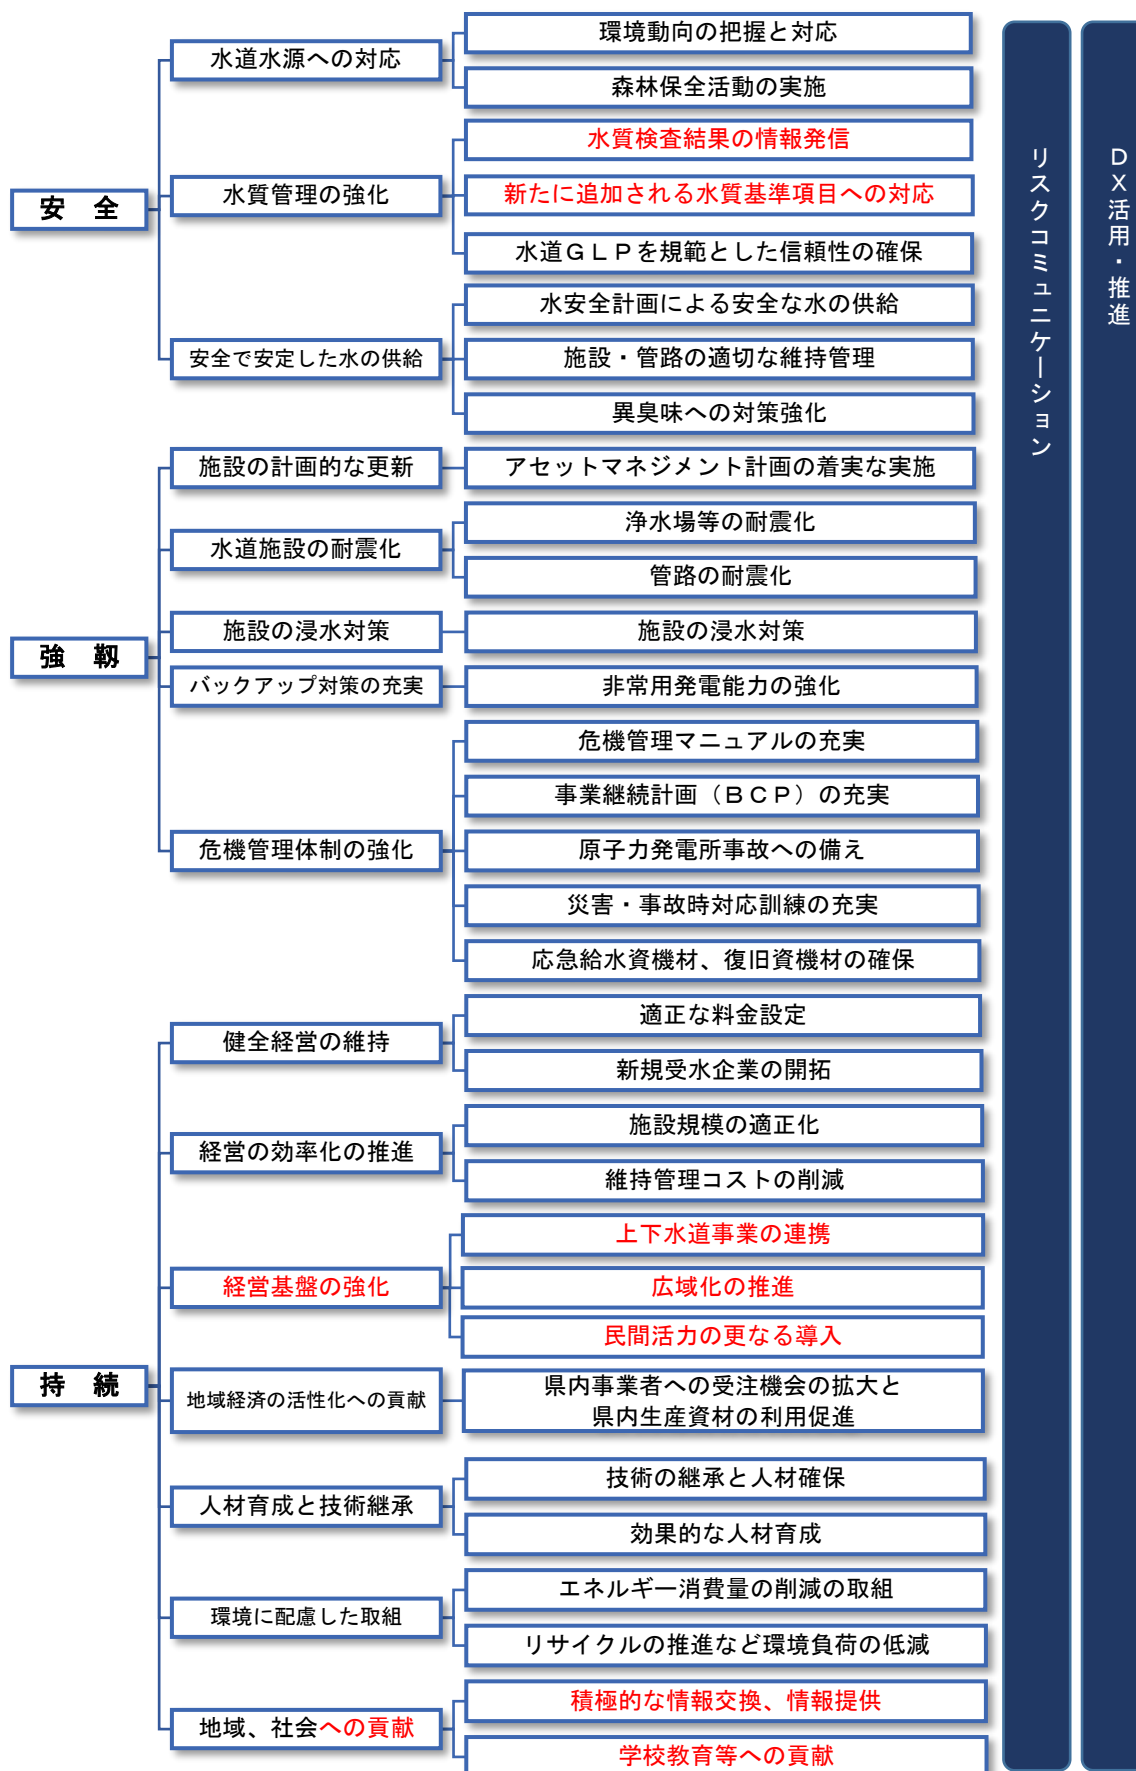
安　全

水道水源への対応
環境動向の把握と対応
森林保全活動の実施

水質管理の強化
水質検査結果の情報発信
新たに追加される水質基準項目への対応
水道ＧＬＰを規範とした信頼性の確保

安全で安定した水の供給
水安全計画による安全な水の供給
施設・管路の適切な維持管理
異臭味への対策強化

強　靭

施設の計画的な更新
アセットマネジメント計画の着実な実施

水道施設の耐震化
浄水場等の耐震化
管路の耐震化

施設の浸水対策
施設の浸水対策

バックアップ対策の充実
非常用発電能力の強化

危機管理体制の強化
危機管理マニュアルの充実
事業継続計画（ＢＣＰ）の充実
原子力発電所事故への備え
災害・事故時対応訓練の充実
応急給水資機材、復旧資機材の確保

持　続

健全経営の維持
適正な料金設定
新規受水企業の開拓

経営の効率化の推進
施設規模の適正化
維持管理コストの削減

経営基盤の強化
上下水道事業の連携
広域化の推進
民間活力の更なる導入

地域経済の活性化への貢献
県内事業者への受注機会の拡大と県内生産資材の利用促進

人材育成と技術継承
技術の継承と人材確保
効果的な人材育成

環境に配慮した取組
エネルギー消費量の削減の取組
リサイクルの推進など環境負荷の低減

地域、社会への貢献
積極的な情報交換、情報提供
学校教育等への貢献

リスクコミュニケーション

ＤＸ活用・推進